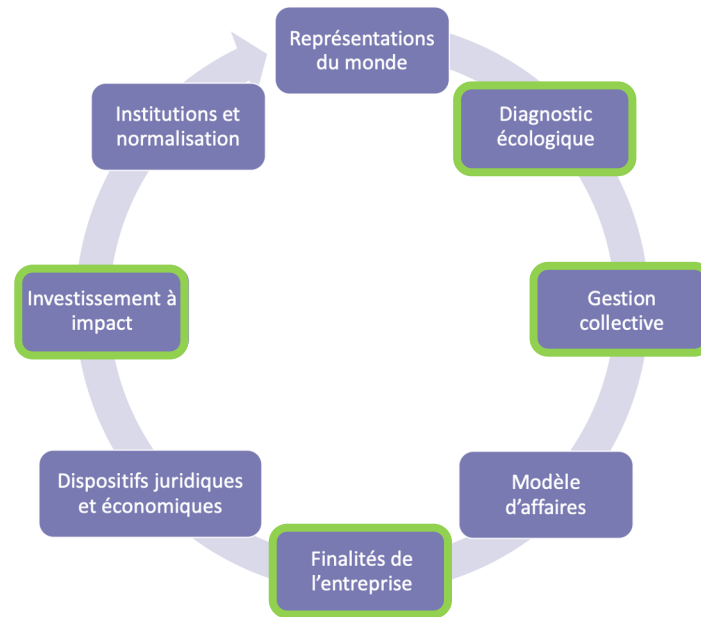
Représentations du monde

Diagnostic écologique

Gestion collective

Modèle d'affaires

Finalités de l'entreprise

Dispositifs juridiques et économiques

Investissement à impact

Institutions et normalisation